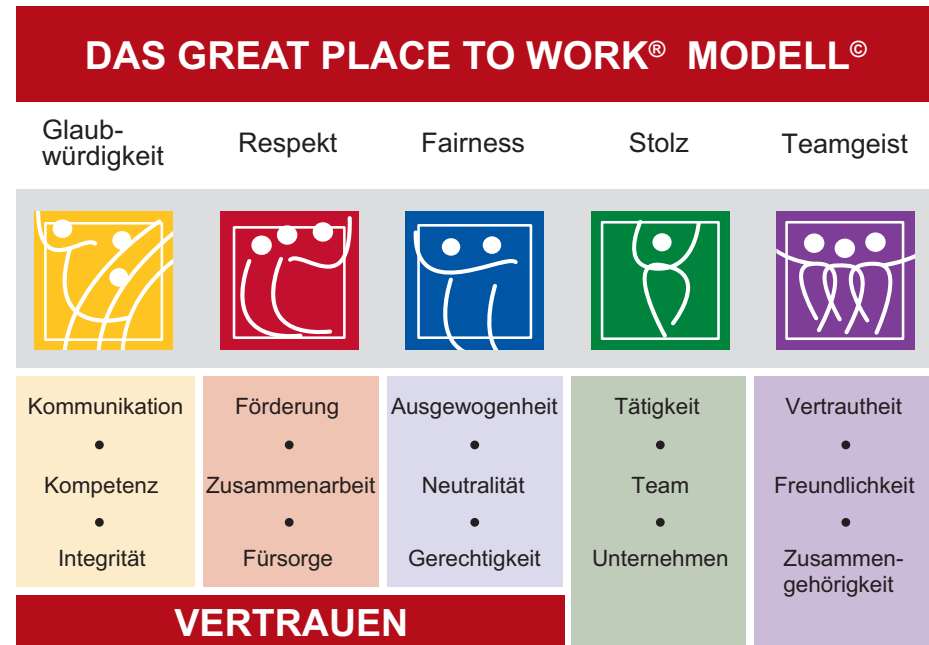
DAS GREAT PLACE TO WORK® MODELL©

| Glaubwürdigkeit | Respekt | Fairness | Stolz | Teamgeist |
|---|---|---|---|---|
| Kommunikation • Kompetenz • Integrität | Förderung • Zusammenarbeit • Fürsorge | Ausgewogenheit • Neutralität • Gerechtigkeit | Tätigkeit • Team • Unternehmen | Vertrautheit • Freundlichkeit • Zusammengehörigkeit |

VERTRAUEN